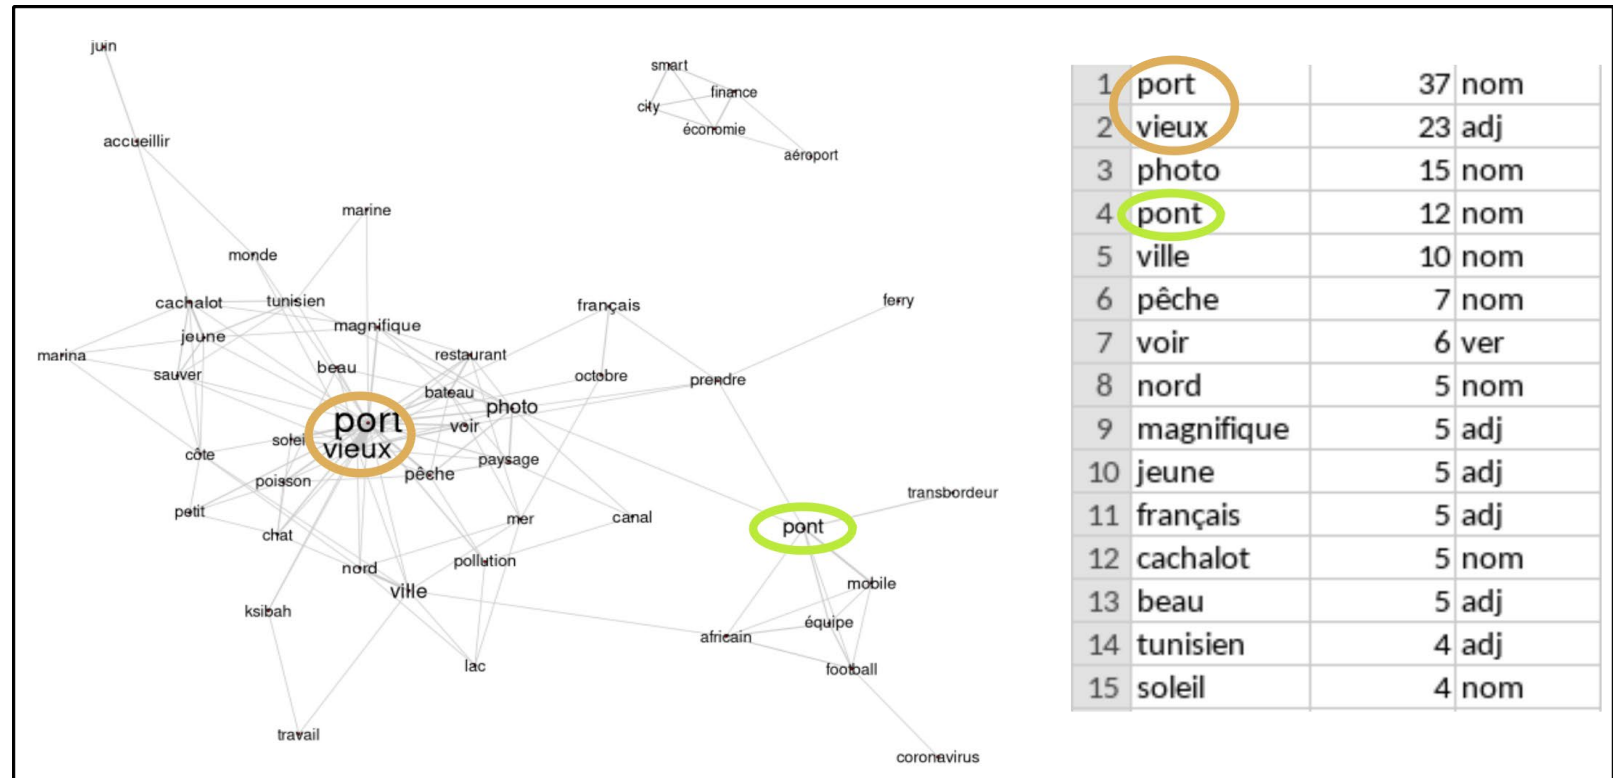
juin
smart
finance
city
économie
aéroport
accueillir
marine
monde
cachalot
tunisien
magnifique
français
ferry
jeune
marina
restaurant
sauver
beau
octobre
prendre
bateau
photo
port
soleil
voir
vieux
côte
paysage
pêche
poisson
transbordeur
petit
mer
canal
pont
chat
pollution
nord
mobile
ville
ksibah
équipe
africain
lac
football
travail
coronavirus

| | | | |
|---|---|---|---|
| 1 | port | 37 | nom |
| 2 | vieux | 23 | adj |
| 3 | photo | 15 | nom |
| 4 | pont | 12 | nom |
| 5 | ville | 10 | nom |
| 6 | pêche | 7 | nom |
| 7 | voir | 6 | ver |
| 8 | nord | 5 | nom |
| 9 | magnifique | 5 | adj |
| 10 | jeune | 5 | adj |
| 11 | français | 5 | adj |
| 12 | cachalot | 5 | nom |
| 13 | beau | 5 | adj |
| 14 | tunisien | 4 | adj |
| 15 | soleil | 4 | nom |